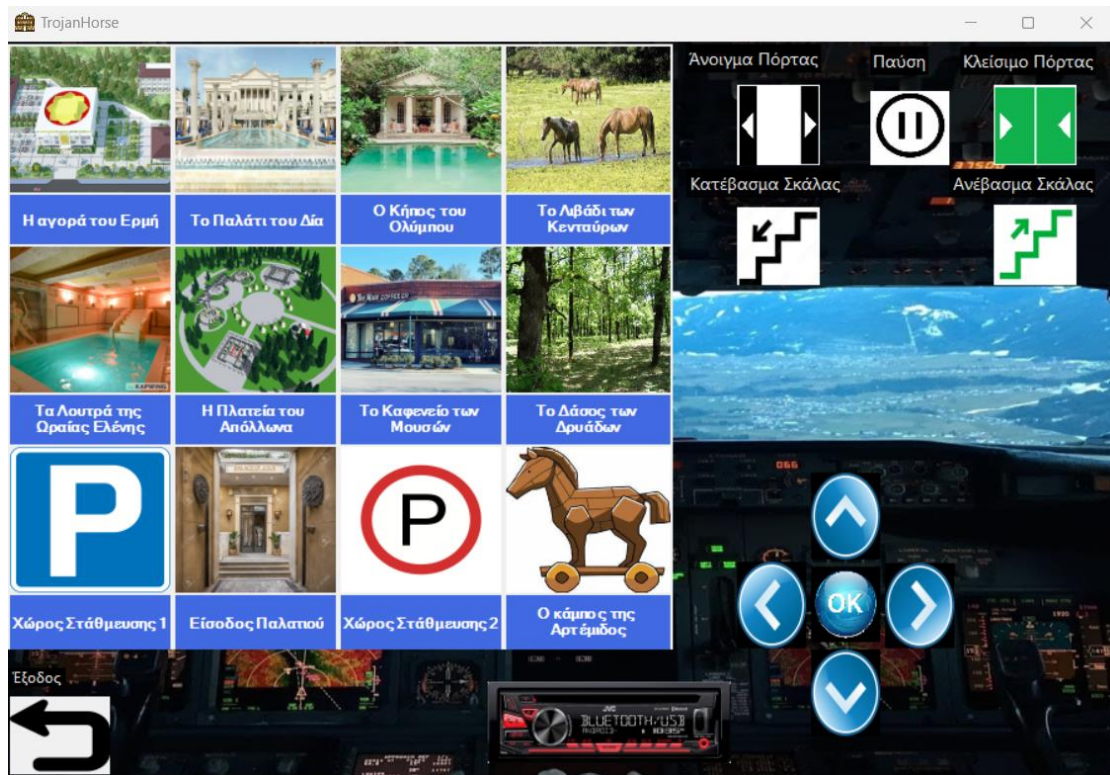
TrojanHorse

Η αγορά του Ερμή

Το Παλάτι του Δία

Ο Κήπος του Ολύμπου

Το Λιβάδι των Κενταύρων

Τα Λουτρά της Ωραίας Ελένης

Η Πλατεία του Απόλλωνα

Το Καφενείο των Μουσών

Το Δάσος των Δρυάδων

Χώρος Στάθμευσης 1

Είσοδος Παλατιού

Χώρος Στάθμευσης 2

Ο κάμπος της Αρτέμιδος

Άνοιγμα Πόρτας

Παύση

Κλείσιμο Πόρτας

Κατέβασμα Σκάλας

Ανέβασμα Σκάλας

OK

Έξοδος

JVC BLUETOOTH/USB